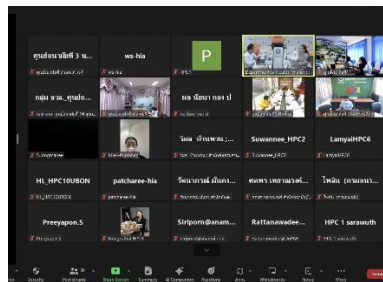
ศูนย์อนามัยที่ 3 น...

ws-hia

P

กลุ่ม อวล._ศูนย์อ...

ผอ นิสิตา กอง ป

วิมล เกียรติพาน ...

Suwannee_HPC2

LamyaiHPC6

HL_HPC10UBON

patcharee-hia

รัตนาภรณ์ สังเกต...

ดวงพร เพชรนภาวรรณ์...

โพลิณ (ทางสถาน...

Preeyapon.S

Siriporn@anam...

Rattanawadee...

HPC 1 sarawuth

Security

Participants

Share Screen

Summary

AI Companion

Reactions

Apps

Whiteboards

Notes

End